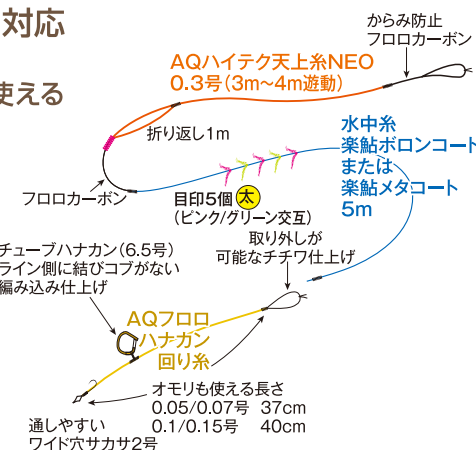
対応

使える

からみ防止
フロロカーボン

AQハイテク天上糸NEO
0.3号(3m~4m遊動)

折り返し1m

水中糸
楽鮎ボロンコート
または
楽鮎メタコート
5m

フロロカーボン

目印5個 太
(ピンク/グリーン交互)

取り外しが
可能なチチワ仕上げ

チューブハナカン(6.5号)
ライン側に結びコブがない
編み込み仕上げ

AQフロロ
ハナカン
回り糸

オモリも使える長さ
0.05/0.07号 37cm
0.1/0.15号 40cm

通しやすい
ワイド穴サカサ2号